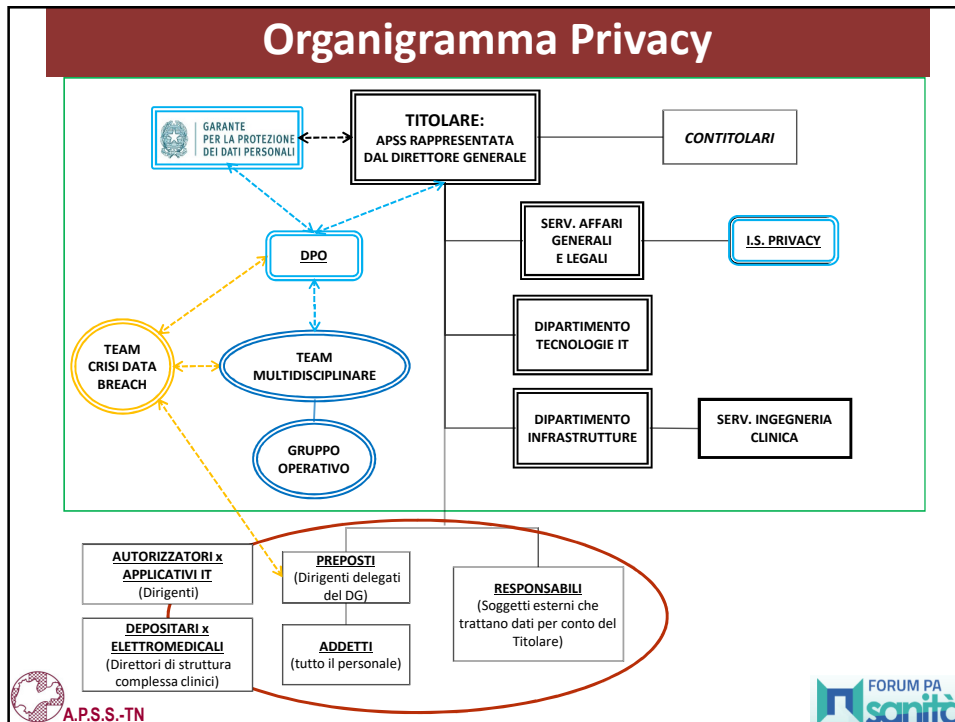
Organigramma Privacy

GARANTE PER LA PROTEZIONE DEI DATI PERSONALI

TITOLARE:
APSS RAPPRESENTATA DAL DIRETTORE GENERALE

CONTITOLARI

SERV. AFFARI GENERALI E LEGALI

I.S. PRIVACY

DPO

DIPARTIMENTO TECNOLOGIE IT

TEAM CRISI DATA BREACH

TEAM MULTIDISCIPLINARE

DIPARTIMENTO INFRASTRUTTURE

SERV. INGEGNERIA CLINICA

GRUPPO OPERATIVO

AUTORIZZATORI x APPLICATIVI IT
(Dirigenti)

PREPOSTI
(Dirigenti delegati del DG)

RESPONSABILI
(Soggetti esterni che trattano dati per conto del Titolare)

DEPOSITARI x ELETTROMEDICALI
(Direttori di struttura complessa clinici)

ADDETTI
(tutto il personale)

A.P.S.S.-TN

FORUM PA sanità